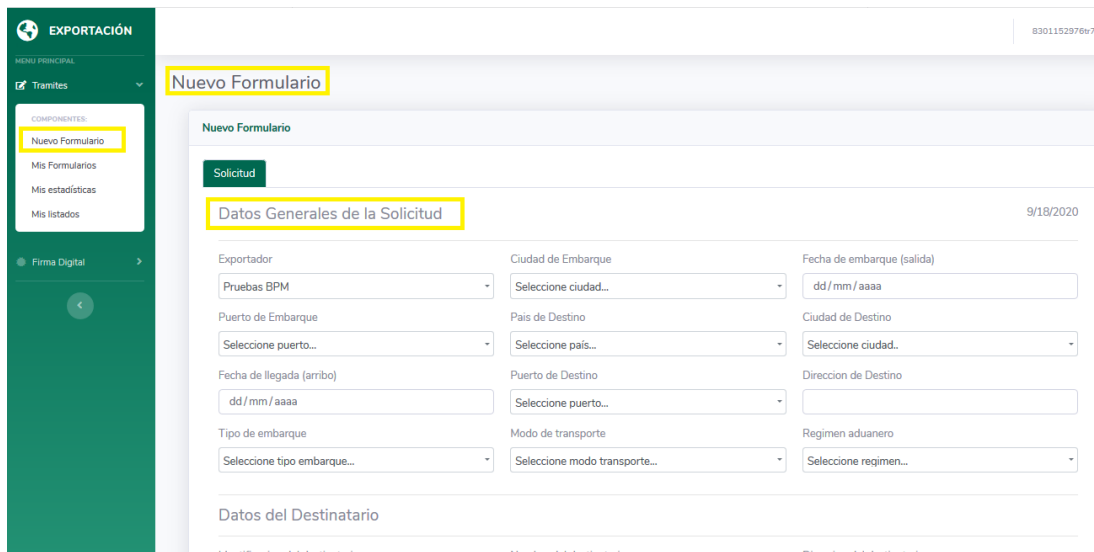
EXPORTACIÓN

MENU PRINCIPAL

Tramites

COMPONENTES:

Nuevo Formulario

Mis Formularios

Mis estadísticas

Mis listados

Firma Digital

8301152976tr7

Nuevo Formulario

Nuevo Formulario

Solicitud

Datos Generales de la Solicitud

9/18/2020

Exportador
Pruebas BPM

Ciudad de Embarque
Seleccione ciudad...

Fecha de embarque (salida)
dd/mm/aaaa

Puerto de Embarque
Seleccione puerto...

Pais de Destino
Seleccione país...

Ciudad de Destino
Seleccione ciudad..

Fecha de llegada (arribo)
dd/mm/aaaa

Puerto de Destino
Seleccione puerto...

Direccion de Destino

Tipo de embarque
Seleccione tipo embarque...

Modo de transporte
Seleccione modo transporte...

Regimen aduanero
Seleccione regimen...

Datos del Destinatario

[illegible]